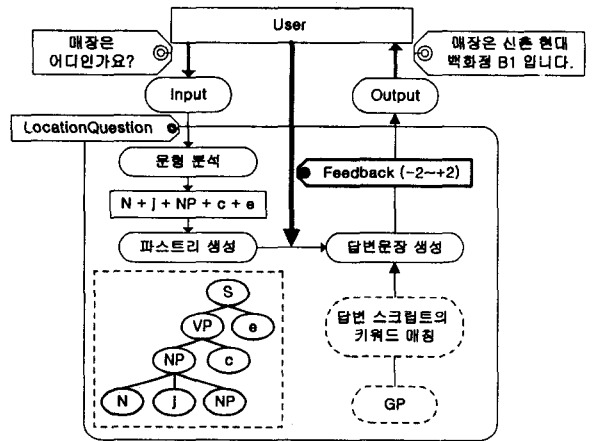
User

매장은 어디인가요?

매장은 신촌 현대 백화점 B1 입니다.

Input

Output

LocationQuestion

문형 분석

Feedback (-2~+2)

N + j + NP + c + e

파스트리 생성

답변문장 생성

S

VP

e

NP

c

N

j

NP

답변 스크립트의 키워드 매칭

GP